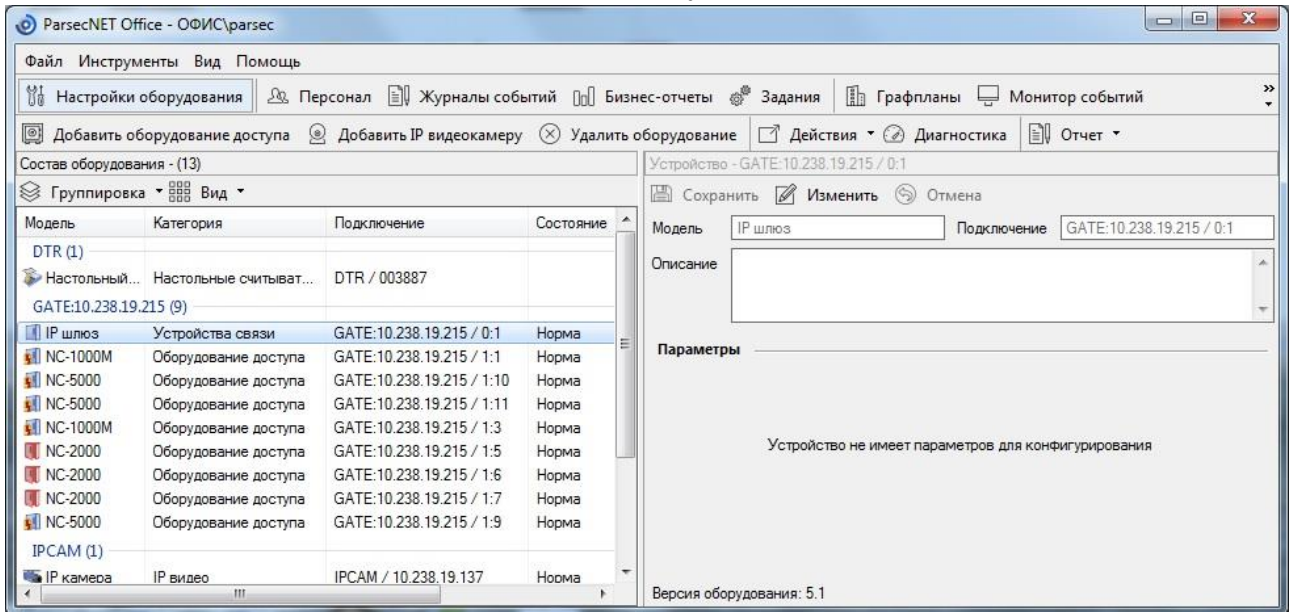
ParsecNET Office - ОФИС\parsec

Файл Инструменты Вид Помощь

Настройки оборудования Персонал Журналы событий Бизнес-отчеты Задания Графпланы Монитор событий

Добавить оборудование доступа Добавить IP видеокамеру Удалить оборудование Действия Диагностика Отчет

Состав оборудования - (13)

Группировка Вид

| Модель | Категория | Подключение | Состояние |
|---|---|---|---|
| DTR (1) | | | |
| Настольный... | Настольные считыват... | DTR / 003887 | |
| GATE:10.238.19.215 (9) | | | |
| IP шлюз | Устройства связи | GATE:10.238.19.215 / 0:1 | Норма |
| NC-1000M | Оборудование доступа | GATE:10.238.19.215 / 1:1 | Норма |
| NC-5000 | Оборудование доступа | GATE:10.238.19.215 / 1:10 | Норма |
| NC-5000 | Оборудование доступа | GATE:10.238.19.215 / 1:11 | Норма |
| NC-1000M | Оборудование доступа | GATE:10.238.19.215 / 1:3 | Норма |
| NC-2000 | Оборудование доступа | GATE:10.238.19.215 / 1:5 | Норма |
| NC-2000 | Оборудование доступа | GATE:10.238.19.215 / 1:6 | Норма |
| NC-2000 | Оборудование доступа | GATE:10.238.19.215 / 1:7 | Норма |
| NC-5000 | Оборудование доступа | GATE:10.238.19.215 / 1:9 | Норма |
| IPCAM (1) | | | |
| IP камера | IP видео | IPCAM / 10.238.19.137 | Норма |

Устройство - GATE:10.238.19.215 / 0:1

Сохранить Изменить Отмена

Модель IP шлюз Подключение GATE:10.238.19.215 / 0:1

Описание

Параметры

Устройство не имеет параметров для конфигурирования

Версия оборудования: 5.1